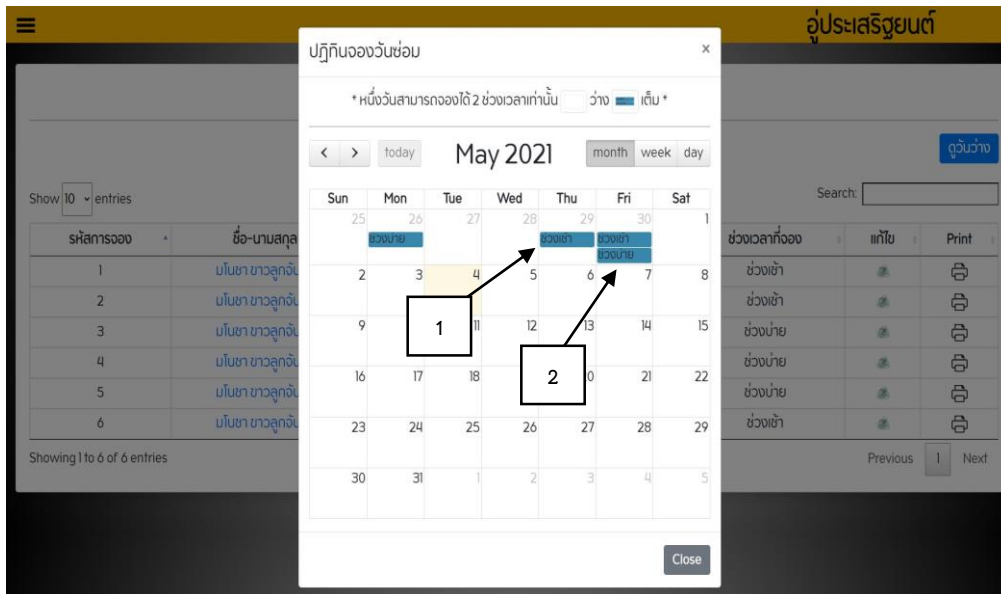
อู่ประเสริฐยนต์

ปฏิทินจองวันซ่อม ×

* หนึ่งวันสามารถจองได้ 2 ช่วงเวลาเท่านั้น ว่าง เต็ม *

< > today

May 2021

month week day

| Sun | Mon | Tue | Wed | Thu | Fri | Sat |
|---|---|---|---|---|---|---|
| 25 | 26 ช่วงบ่าย | 27 | 28 | 29 ช่วงเช้า | 30 ช่วงเช้า ช่วงบ่าย | 1 |
| 2 | 3 | 4 | 5 | 6 | 7 | 8 |
| 9 | | 11 | 12 | 13 | 14 | 15 |
| 16 | 17 | 18 | | 0 | 21 | 22 |
| 23 | 24 | 25 | 26 | 27 | 28 | 29 |
| 30 | 31 | 1 | 2 | 3 | 4 | 5 |

1

2

Close

ดูวันว่าง

Show 10 entries

Search:

| รหัสการจอง | ชื่อ-นามสกุล | ช่วงเวลาที่จอง | แก้ไข | Print |
|---|---|---|---|---|
| 1 | มโนชา ขาวลูกจัน | ช่วงเช้า | | |
| 2 | มโนชา ขาวลูกจัน | ช่วงเช้า | | |
| 3 | มโนชา ขาวลูกจัน | ช่วงบ่าย | | |
| 4 | มโนชา ขาวลูกจัน | ช่วงบ่าย | | |
| 5 | มโนชา ขาวลูกจัน | ช่วงบ่าย | | |
| 6 | มโนชา ขาวลูกจัน | ช่วงเช้า | | |

Showing 1 to 6 of 6 entries

Previous 1 Next